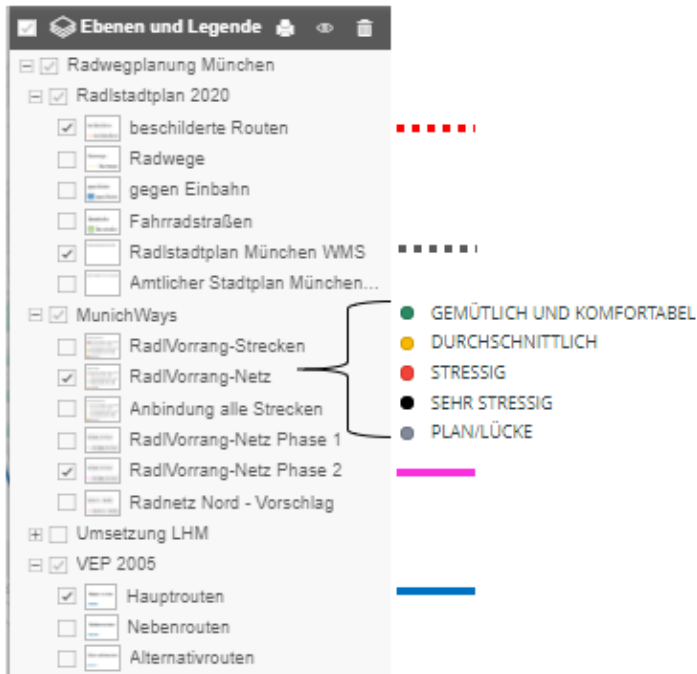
Ebenen und Legende

Radwegplanung München
Radlstadtplan 2020
beschilderte Routen
Radwege
gegen Einbahn
Fahrradstraßen
Radlstadtplan München WMS
Amtlicher Stadtplan München...
MunichWays
RadlVorrang-Strecken
RadlVorrang-Netz
Anbindung alle Strecken
RadlVorrang-Netz Phase 1
RadlVorrang-Netz Phase 2
Radnetz Nord - Vorschlag
Umsetzung LHM
VEP 2005
Hauptrouten
Nebenrouten
Alternativrouten

GEMÜTLICH UND KOMFORTABEL
DURCHSCHNITTLICH
STRESSIG
SEHR STRESSIG
PLAN/LÜCKE